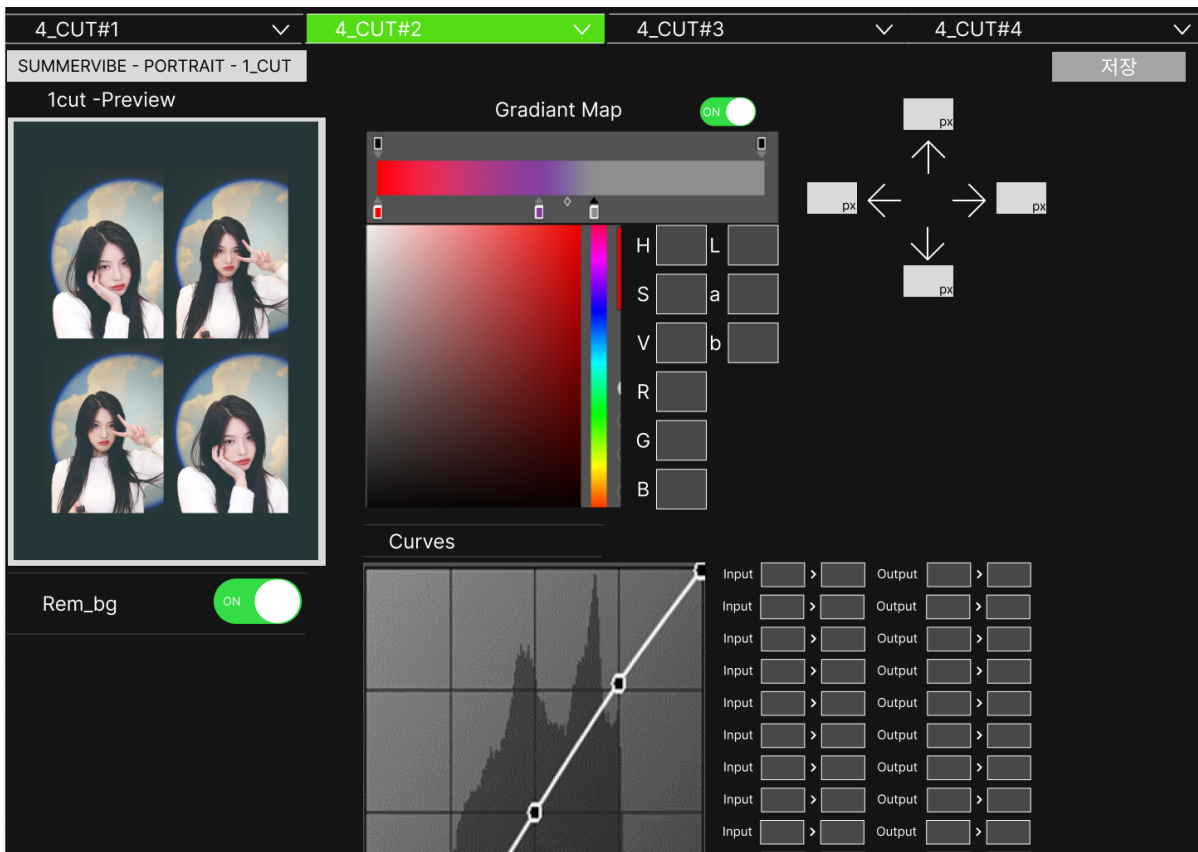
4_CUT#1
4_CUT#2
4_CUT#3
4_CUT#4

SUMMERVIBE - PORTRAIT - 1_CUT

저장

1cut -Preview

Gradiant Map ON

px
px
px
px

H L
S a
V b
R
G
B

Curves

Rem_bg ON

| Input | > | Output | > |
|---|---|---|---|
| Input | > | Output | > |
| Input | > | Output | > |
| Input | > | Output | > |
| Input | > | Output | > |
| Input | > | Output | > |
| Input | > | Output | > |
| Input | > | Output | > |
| Input | > | Output | > |
| Input | > | Output | > |